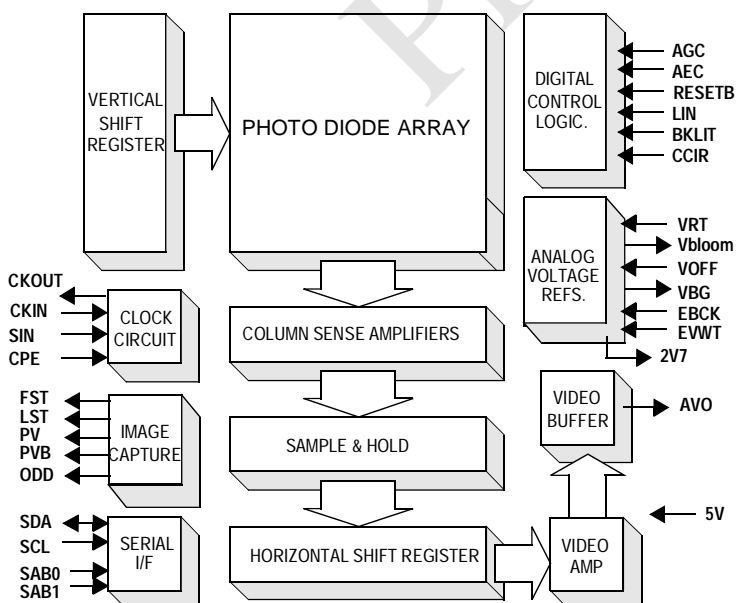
VERTICAL SHIFT REGISTER

PHOTO DIODE ARRAY

DIGITAL CONTROL LOGIC.

AGC
AEC
RESETB
LIN
BKLIT
CCIR

ANALOG VOLTAGE REFS.

VRT
Vbloom
VOFF
VBG
EBCK
EVWT
2V7

CKOUT
CKIN
SIN
CPE

CLOCK CIRCUIT

COLUMN SENSE AMPLIFIERS

FST
LST
PV
PVB
ODD

IMAGE CAPTURE

SAMPLE & HOLD

VIDEO BUFFER

AVO

5V

SDA
SCL
SAB0
SAB1

SERIAL I/F

HORIZONTAL SHIFT REGISTER

VIDEO AMP